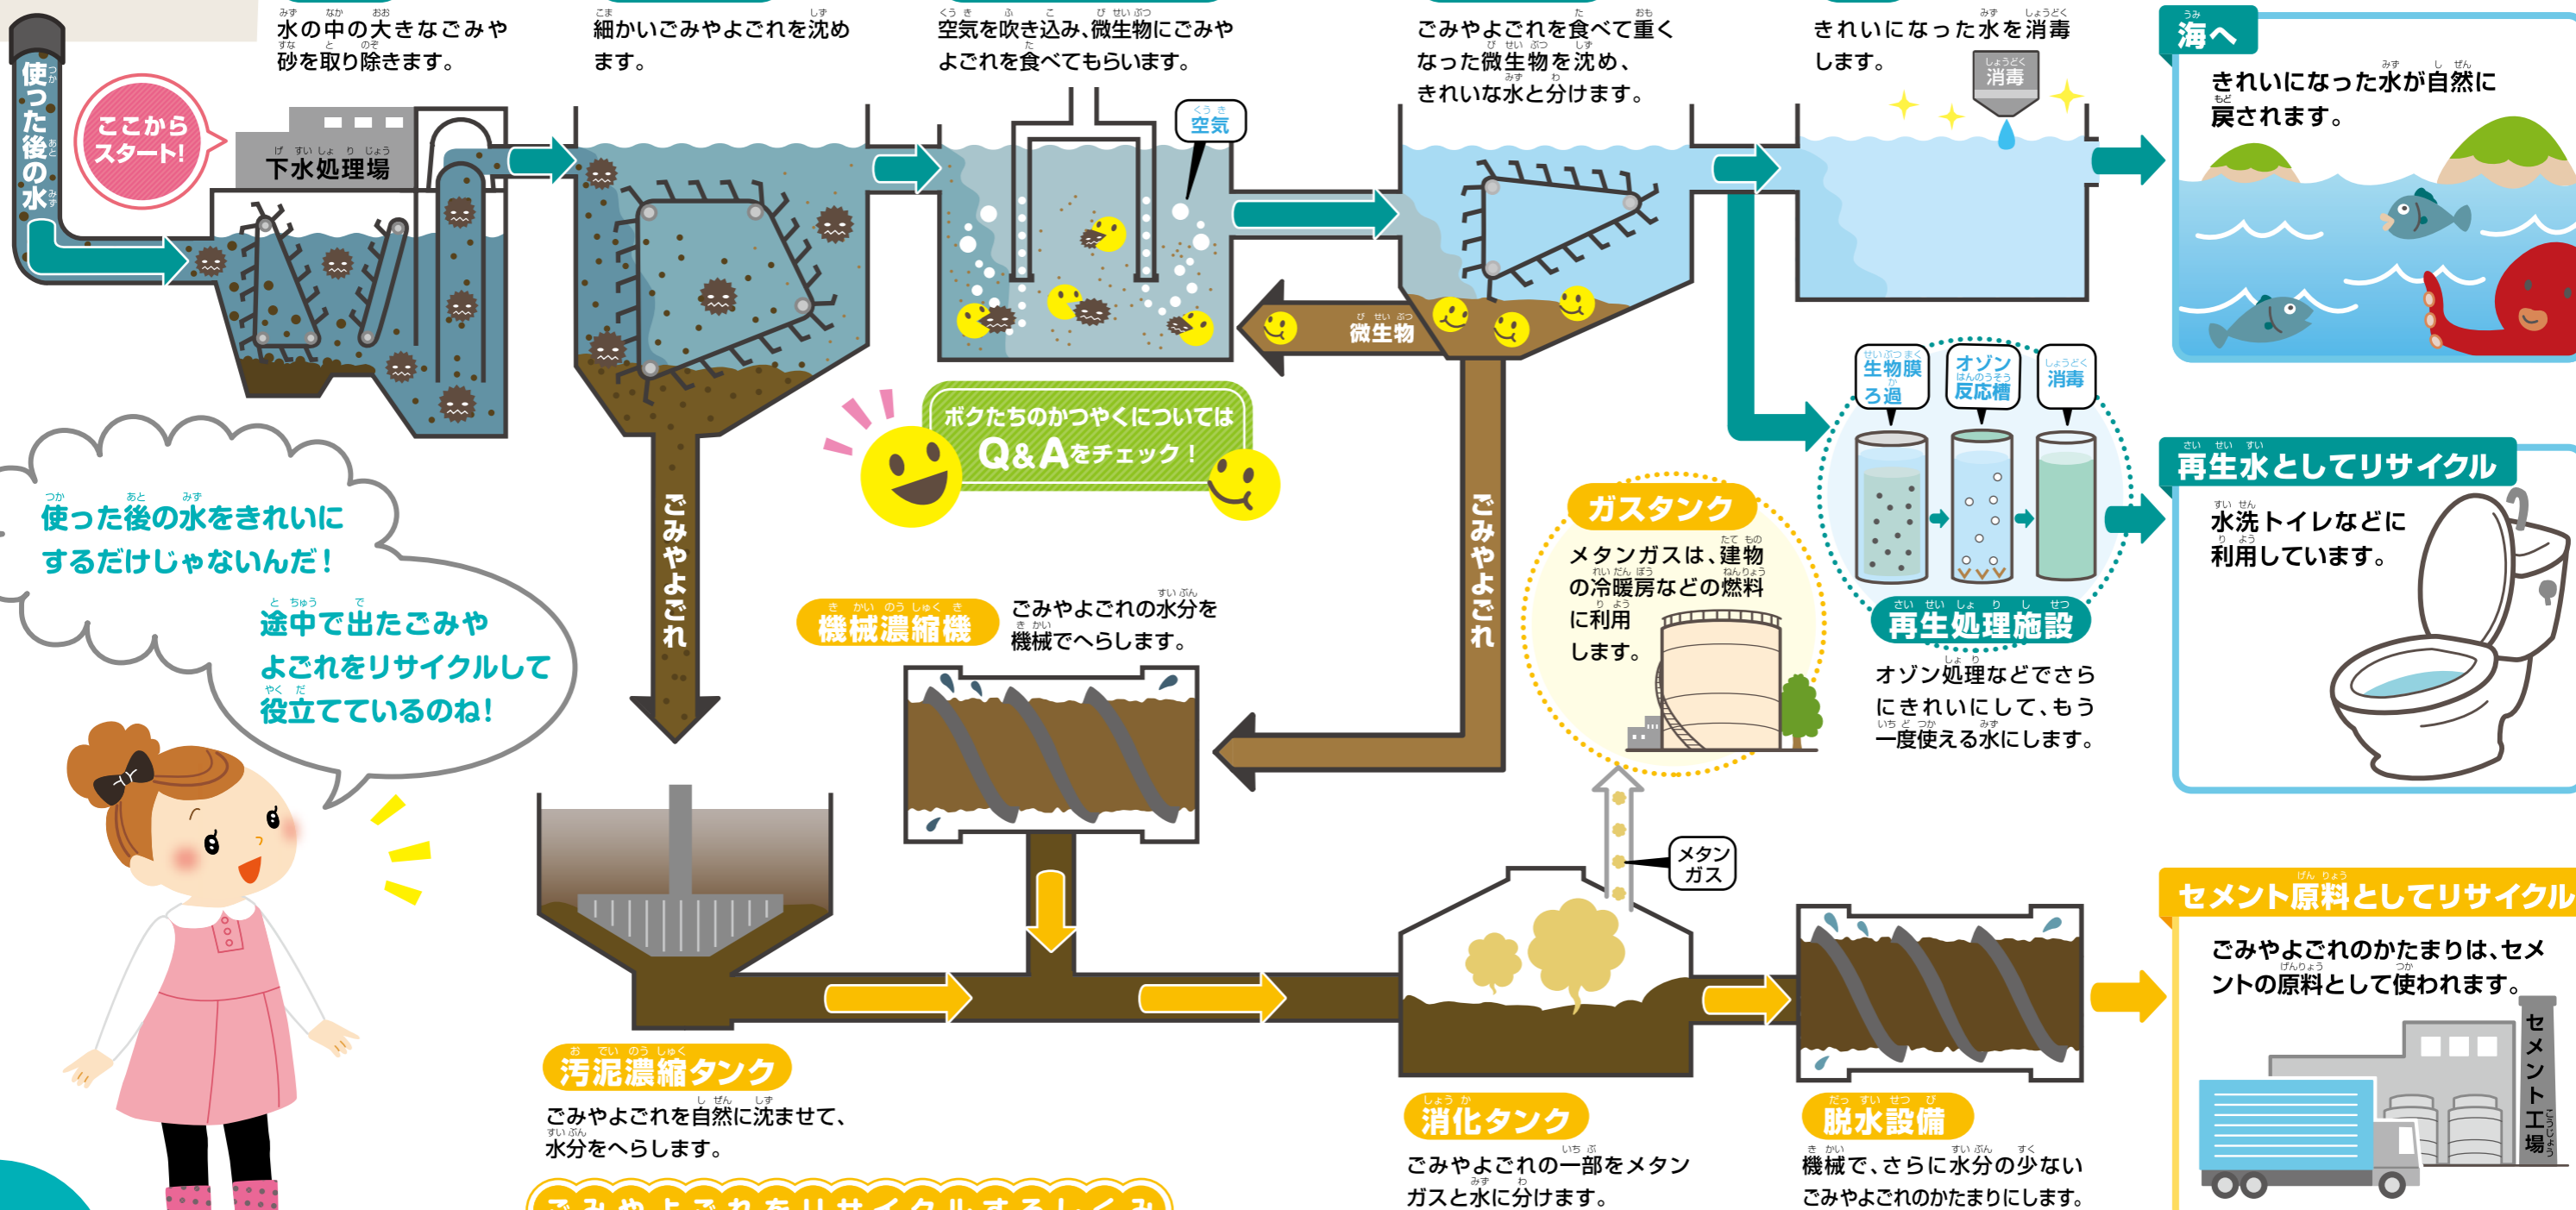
使った後の水

ここからスタート!

下水処理場

水の中の大きなごみや砂を取り除きます。

細かいごみやよごれを沈めます。

空気を吹き込み、微生物にごみやよごれを食べてもらいます。

空気

ごみやよごれを食べて重くなった微生物を沈め、きれいな水と分けます。

きれいになった水を消毒します。

消毒

海へ

きれいになった水が自然に戻されます。

微生物

ボクたちのかつやくについては Q&Aをチェック!

ごみやよごれ

ごみやよごれ

生物膜ろ過

オゾン反応槽

消毒

再生水としてリサイクル

水洗トイレなどに利用しています。

使った後の水をきれいにするだけじゃないんだ!

途中で出たごみやよごれをリサイクルして役立てているのね!

機械濃縮機

ごみやよごれの水分を機械でへらします。

ガスタンク

メタンガスは、建物の冷暖房などの燃料に利用します。

再生処理施設

オゾン処理などでさらにきれいにして、もう一度使える水にします。

メタンガス

セメント原料としてリサイクル

ごみやよごれのかたまりは、セメントの原料として使われます。

セメント工場

汚泥濃縮タンク

ごみやよごれを自然に沈ませて、水分をへらします。

消化タンク

ごみやよごれの一部をメタンガスと水に分けます。

脱水設備

機械で、さらに水分の少ないごみやよごれのかたまりにします。

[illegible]